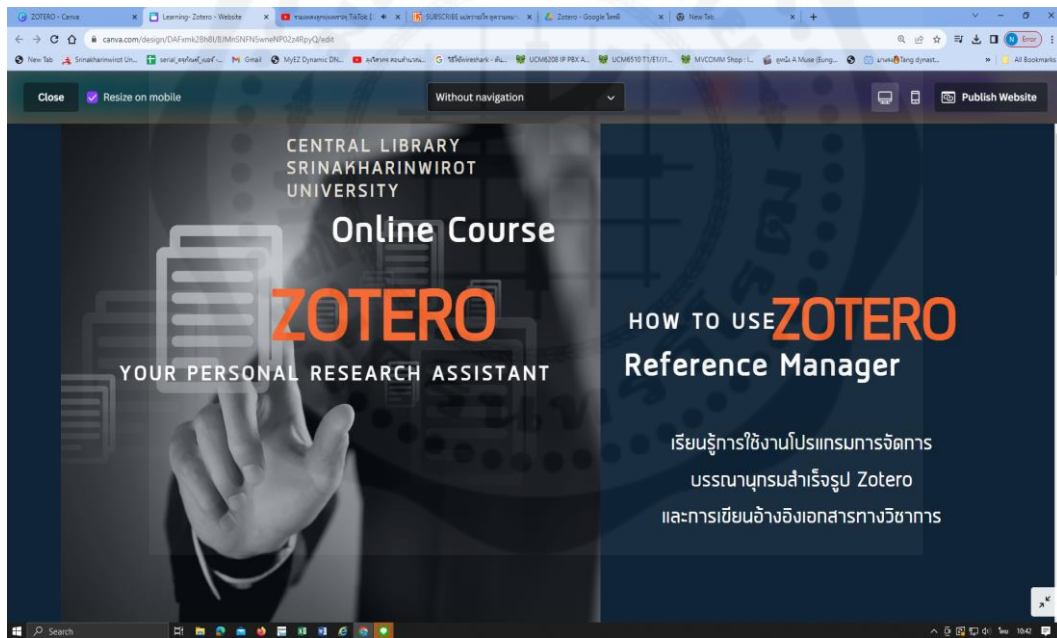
ZOTERO - Canva | Learning- Zotero - Website | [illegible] TikTok | SUBSCRIBE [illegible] | Zotero - Google Sheets | New Tab

canva.com/design/DAFxmk28h8I/BJMnSNFN5wneNP0Zz4RpyQ/edit

New Tab | Srinakharinwirot Un... | serial_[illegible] | Gmail | MyEZ Dynamic DN... | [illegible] | วิธีใช้wireshark - ดับ... | UCM6208 IP PBX A... | UCM6510 T1/E1/J1... | MVCOMM Shop | ... | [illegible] A Muse (Eung... | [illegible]Tang dynast... | All Bookmarks

Error

Close | Resize on mobile | Without navigation | Publish Website

CENTRAL LIBRARY
SRINAKHARINWIROT
UNIVERSITY

Online Course

ZOTERO

YOUR PERSONAL RESEARCH ASSISTANT

HOW TO USE ZOTERO
Reference Manager

เรียนรู้การใช้งานโปรแกรมการจัดการ
บรรณานุกรมสำเร็จรูป Zotero
และการเขียนอ้างอิงเอกสารทางวิชาการ

Search

ไทย 10:42